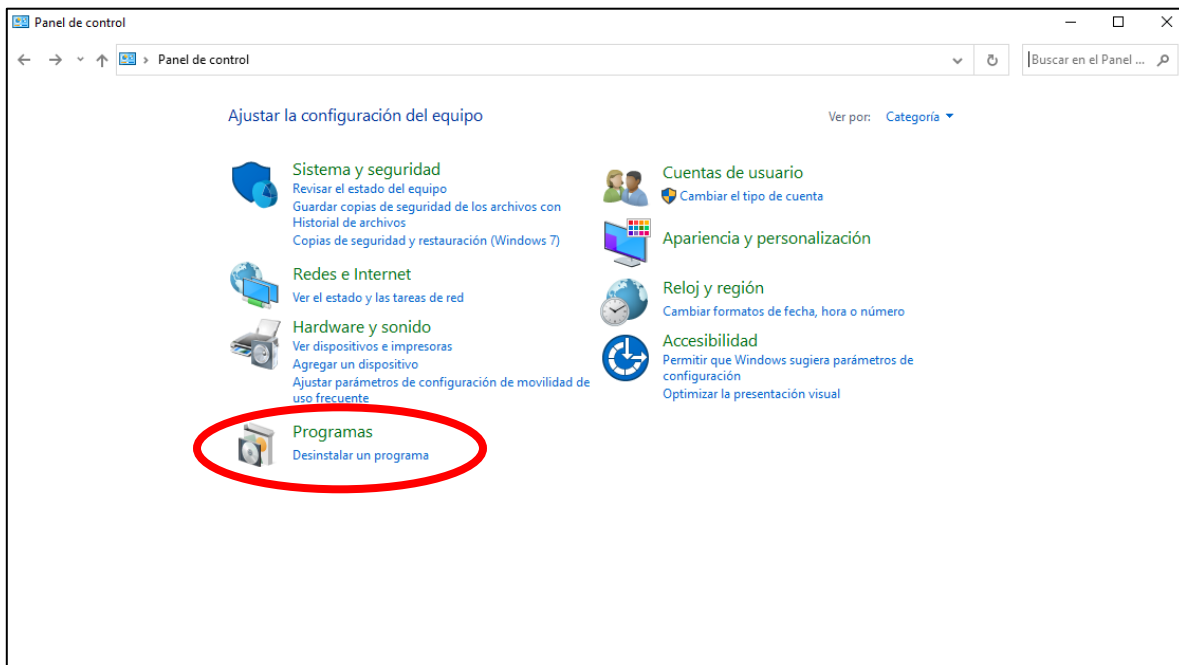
Panel de control

Panel de control

Buscar en el Panel ...

Ajustar la configuración del equipo

Ver por: Categoría

Sistema y seguridad
Revisar el estado del equipo
Guardar copias de seguridad de los archivos con Historial de archivos
Copias de seguridad y restauración (Windows 7)

Redes e Internet
Ver el estado y las tareas de red

Hardware y sonido
Ver dispositivos e impresoras
Agregar un dispositivo
Ajustar parámetros de configuración de movilidad de uso frecuente

Programas
Desinstalar un programa

Cuentas de usuario
Cambiar el tipo de cuenta

Apariencia y personalización

Reloj y región
Cambiar formatos de fecha, hora o número

Accesibilidad
Permitir que Windows sugiera parámetros de configuración
Optimizar la presentación visual